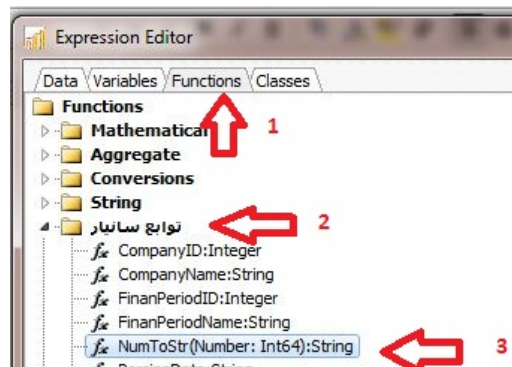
Expression Editor

Data Variables Functions Classes

Functions

Mathematical

Aggregate

Conversions

String

توابع سانیار

CompanyID:Integer

CompanyName:String

FinanPeriodID:Integer

FinanPeriodName:String

NumToStr(Number: Int64):String

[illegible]

1

2

3